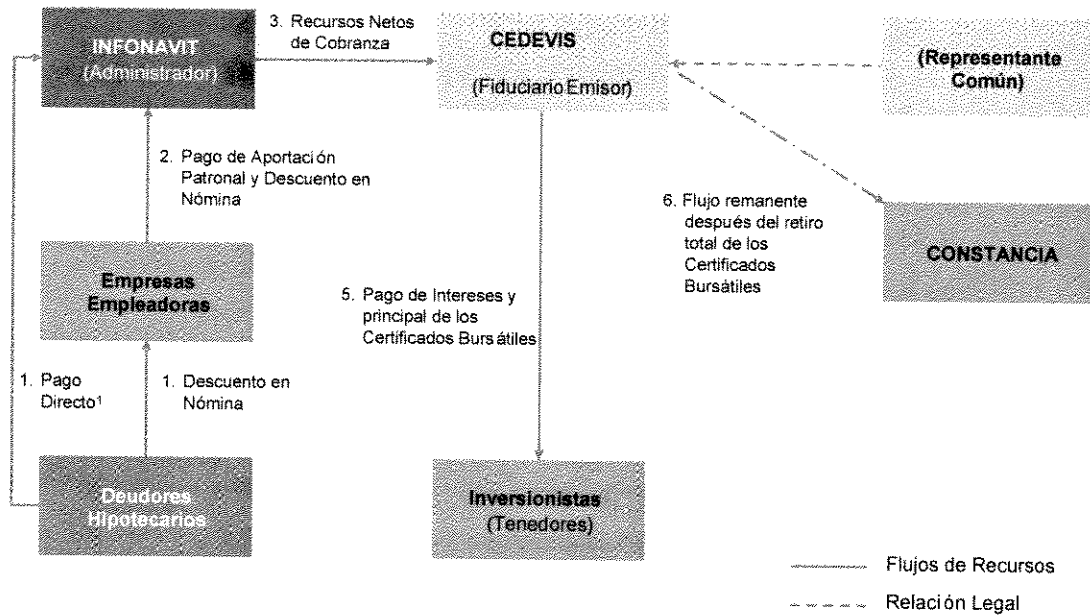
INFONAVIT
(Administrador)

3. Recursos Netos de Cobranza

CEDEVIS
(Fiduciario Emisor)

(Representante Común)

2. Pago de Aportación Patronal y Descuento en Nómina

6. Flujo remanente después del retiro total de los Certificados Bursátiles

CONSTANCIA

Empresas Empleadoras

5. Pago de Intereses y principal de los Certificados Bursátiles

1. Pago Directo$^1$

1. Descuento en Nómina

Deudores Hipotecarios

Inversionistas
(Tenedores)

Flujos de Recursos

Relación Legal